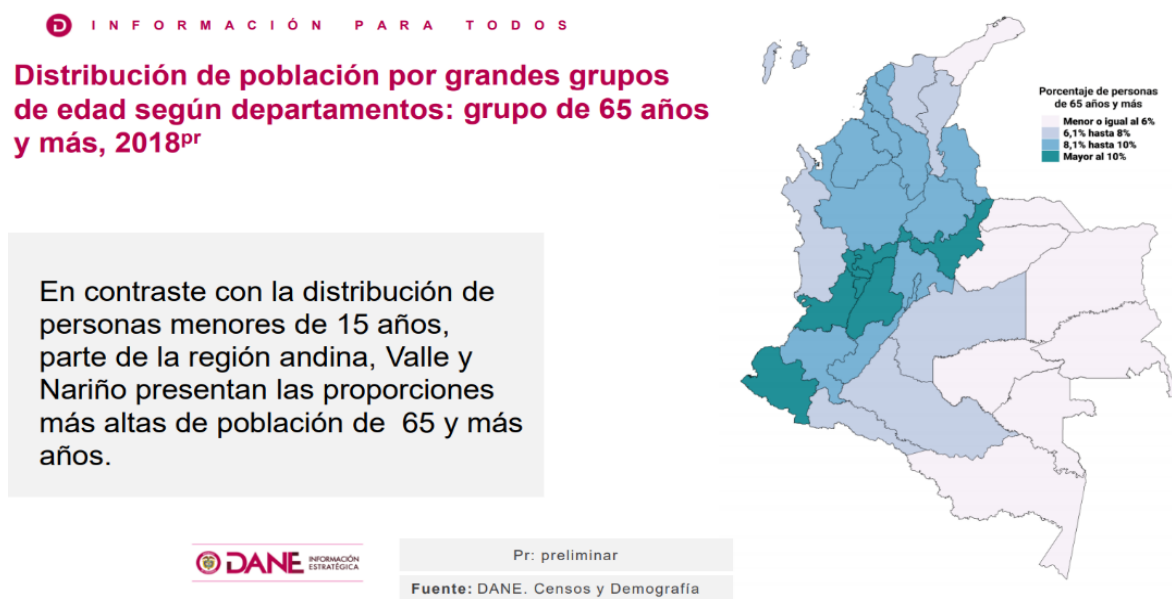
INFORMACIÓN PARA TODOS

Distribución de población por grandes grupos de edad según departamentos: grupo de 65 años y más, 2018$^{pr}$

En contraste con la distribución de personas menores de 15 años, parte de la región andina, Valle y Nariño presentan las proporciones más altas de población de 65 y más años.

Porcentaje de personas de 65 años y más
Menor o igual al 6%
6,1% hasta 8%
8,1% hasta 10%
Mayor al 10%

DANE INFORMACIÓN ESTRATÉGICA

Pr: preliminar

Fuente: DANE. Censos y Demografía